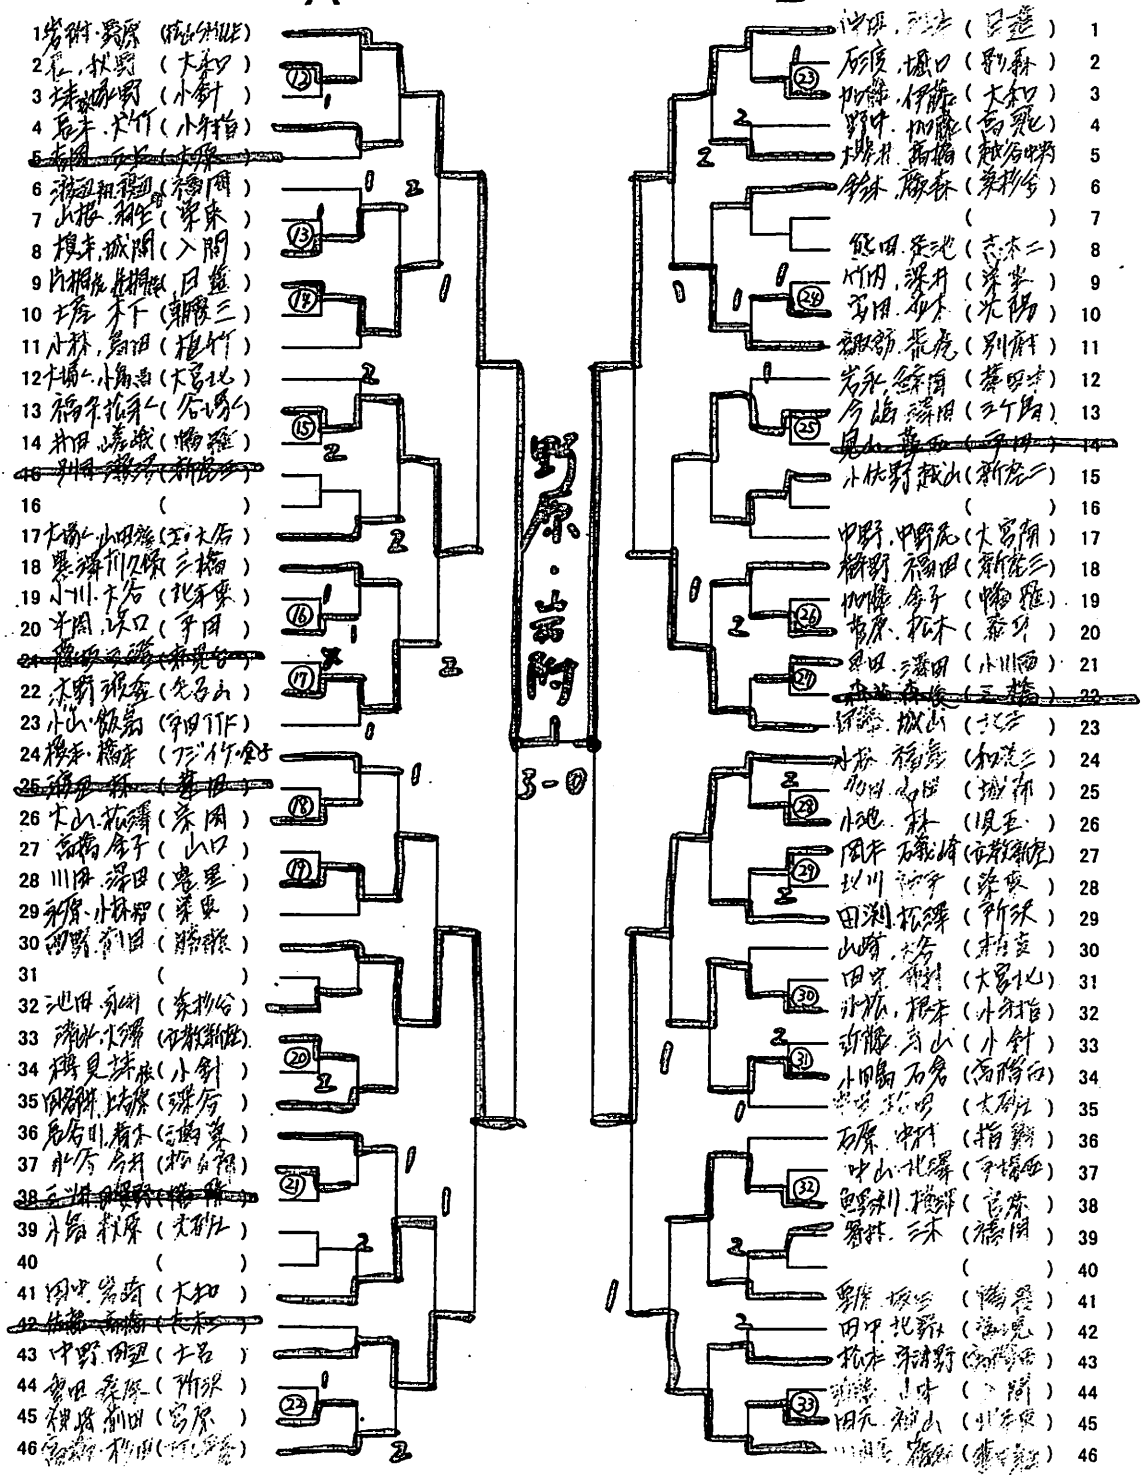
1 岩附・野原 (埼玉外山LE)
2 石・秋野 (大和口)
3 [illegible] (小針)
4 岩井・犬竹 (小手指)
5 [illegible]
6 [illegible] (福岡)
7 山根・相生 (栄東)
8 根本・城間 (入間)
9 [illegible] (日進)
10 土屋・木下 (朝霞三)
11 小林・島田 (植竹)
12 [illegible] (大宮北)
13 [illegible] (谷塚)
14 井田・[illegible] (幡羅)
15 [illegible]
16 ( )
17 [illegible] (上大谷)
18 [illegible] (三橋)
19 小川・大谷 (北本東)
20 斉藤・浜口 (戸田)
21 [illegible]
22 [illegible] (名谷山)
23 小山・飯島 (戸田TTF)
24 根本・橋本 (フジイケ・金子)
25 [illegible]
26 大山・松澤 (奈良)
27 高橋・金子 (山口)
28 川田・澤田 (豊里)
29 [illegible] (栄東)
30 西野・前田 (勝瀬)
31 ( )
32 池田・永井 (春日部)
33 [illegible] (宮野新座)
34 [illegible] (小針)
35 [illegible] (深谷)
36 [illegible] (三郷東)
37 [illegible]
38 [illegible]
39 小島・秋原 (光が丘)
40 ( )
41 田中・岩崎 (大和)
42 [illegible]
43 中野・西辺 (上尾)
44 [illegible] (所沢)
45 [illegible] (宮原)
46 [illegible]

沢田・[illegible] (日進) 1
石原・堀口 (別所) 2
加藤・伊藤 (大和口) 3
野中・加藤 (高麗) 4
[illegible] (越谷) 5
鈴木・藤森 (春日部) 6
( ) 7
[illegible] (志木二) 8
竹田・深井 (深谷) 9
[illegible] (光陽) 10
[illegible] (別府) 11
岩永・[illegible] (幸手) 12
今嶋・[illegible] (三ヶ島) 13
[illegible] 14
小林・野坂山 (新座二) 15
( ) 16
中野・中野 (大宮南) 17
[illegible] (新座三) 18
加藤・金子 (幡羅) 19
菅原・松本 (春野) 20
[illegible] (小川西) 21
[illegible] 22
伊藤・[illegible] 23
小松・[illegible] (和光三) 24
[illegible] (城南) 25
小池・林 (児玉) 26
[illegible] (宮野新座) 27
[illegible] 28
田淵・松澤 (所沢) 29
山崎・大谷 (相模) 30
田中・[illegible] (大宮北) 31
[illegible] (小手指) 32
近藤・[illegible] (小針) 33
小田島・石倉 (高階) 34
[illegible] (大原) 35
石原・中村 (指扇) 36
中山・北澤 (戸塚西) 37
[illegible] (宮原) 38
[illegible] (福岡) 39
( ) 40
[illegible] 41
田中・北野 (浦和) 42
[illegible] 43
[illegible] (入間) 44
田元・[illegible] (北本東) 45
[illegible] 46

野原・山田
3-0